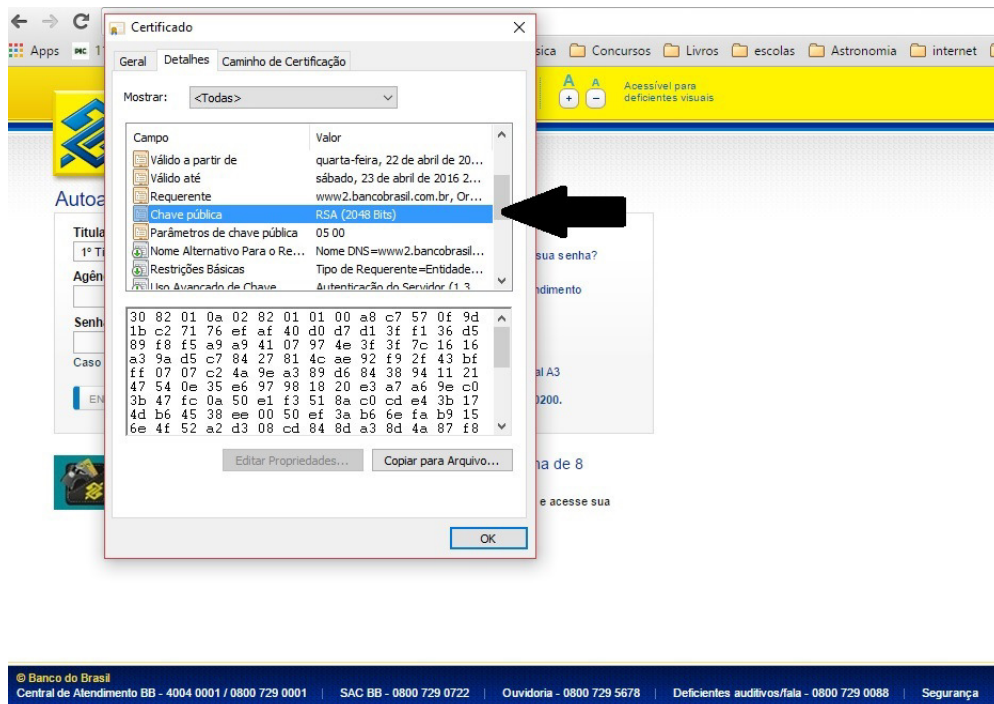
Apps 1 sica Concursos Livros escolas Astronomia internet

A A Acessível para deficientes visuais

Autoa

Titula
1º Ti
Agên
Senh
Caso
EN

sua senha?
ndimento
al A3
0200.
na de 8
e acesse sua

Certificado

Geral Detalhes Caminho de Certificação

Mostrar: <Todas>

| Campo | Valor |
|---|---|
| Válido a partir de | quarta-feira, 22 de abril de 20... |
| Válido até | sábado, 23 de abril de 2016 2... |
| Requerente | www2.bancobrasil.com.br, Or... |
| Chave pública | RSA (2048 Bits) |
| Parâmetros de chave pública | 05 00 |
| Nome Alternativo Para o Re... | Nome DNS=www2.bancobrasil... |
| Restrições Básicas | Tipo de Requerente=Entidade... |
| Uso Avançado de Chave | Autenticação do Servidor (1.3... |

30 82 01 0a 02 82 01 01 00 a8 c7 57 0f 9d
1b c2 71 76 ef af 40 d0 d7 d1 3f f1 36 d5
89 f8 f5 a9 a9 41 07 97 4e 3f 3f 7c 16 16
a3 9a d5 c7 84 27 81 4c ae 92 f9 2f 43 bf
ff 07 07 c2 4a 9e a3 89 d6 84 38 94 11 21
47 54 0e 35 e6 97 98 18 20 e3 a7 a6 9e c0
3b 47 fc 0a 50 e1 f3 51 8a c0 cd e4 3b 17
4d b6 45 38 ee 00 50 ef 3a b6 6e fa b9 15
6e 4f 52 a2 d3 08 cd 84 8d a3 8d 4a 87 f8

Editar Propriedades... Copiar para Arquivo...

OK

© Banco do Brasil
Central de Atendimento BB - 4004 0001 / 0800 729 0001 | SAC BB - 0800 729 0722 | Ouvidoria - 0800 729 5678 | Deficientes auditivos/fala - 0800 729 0088 | Segurança